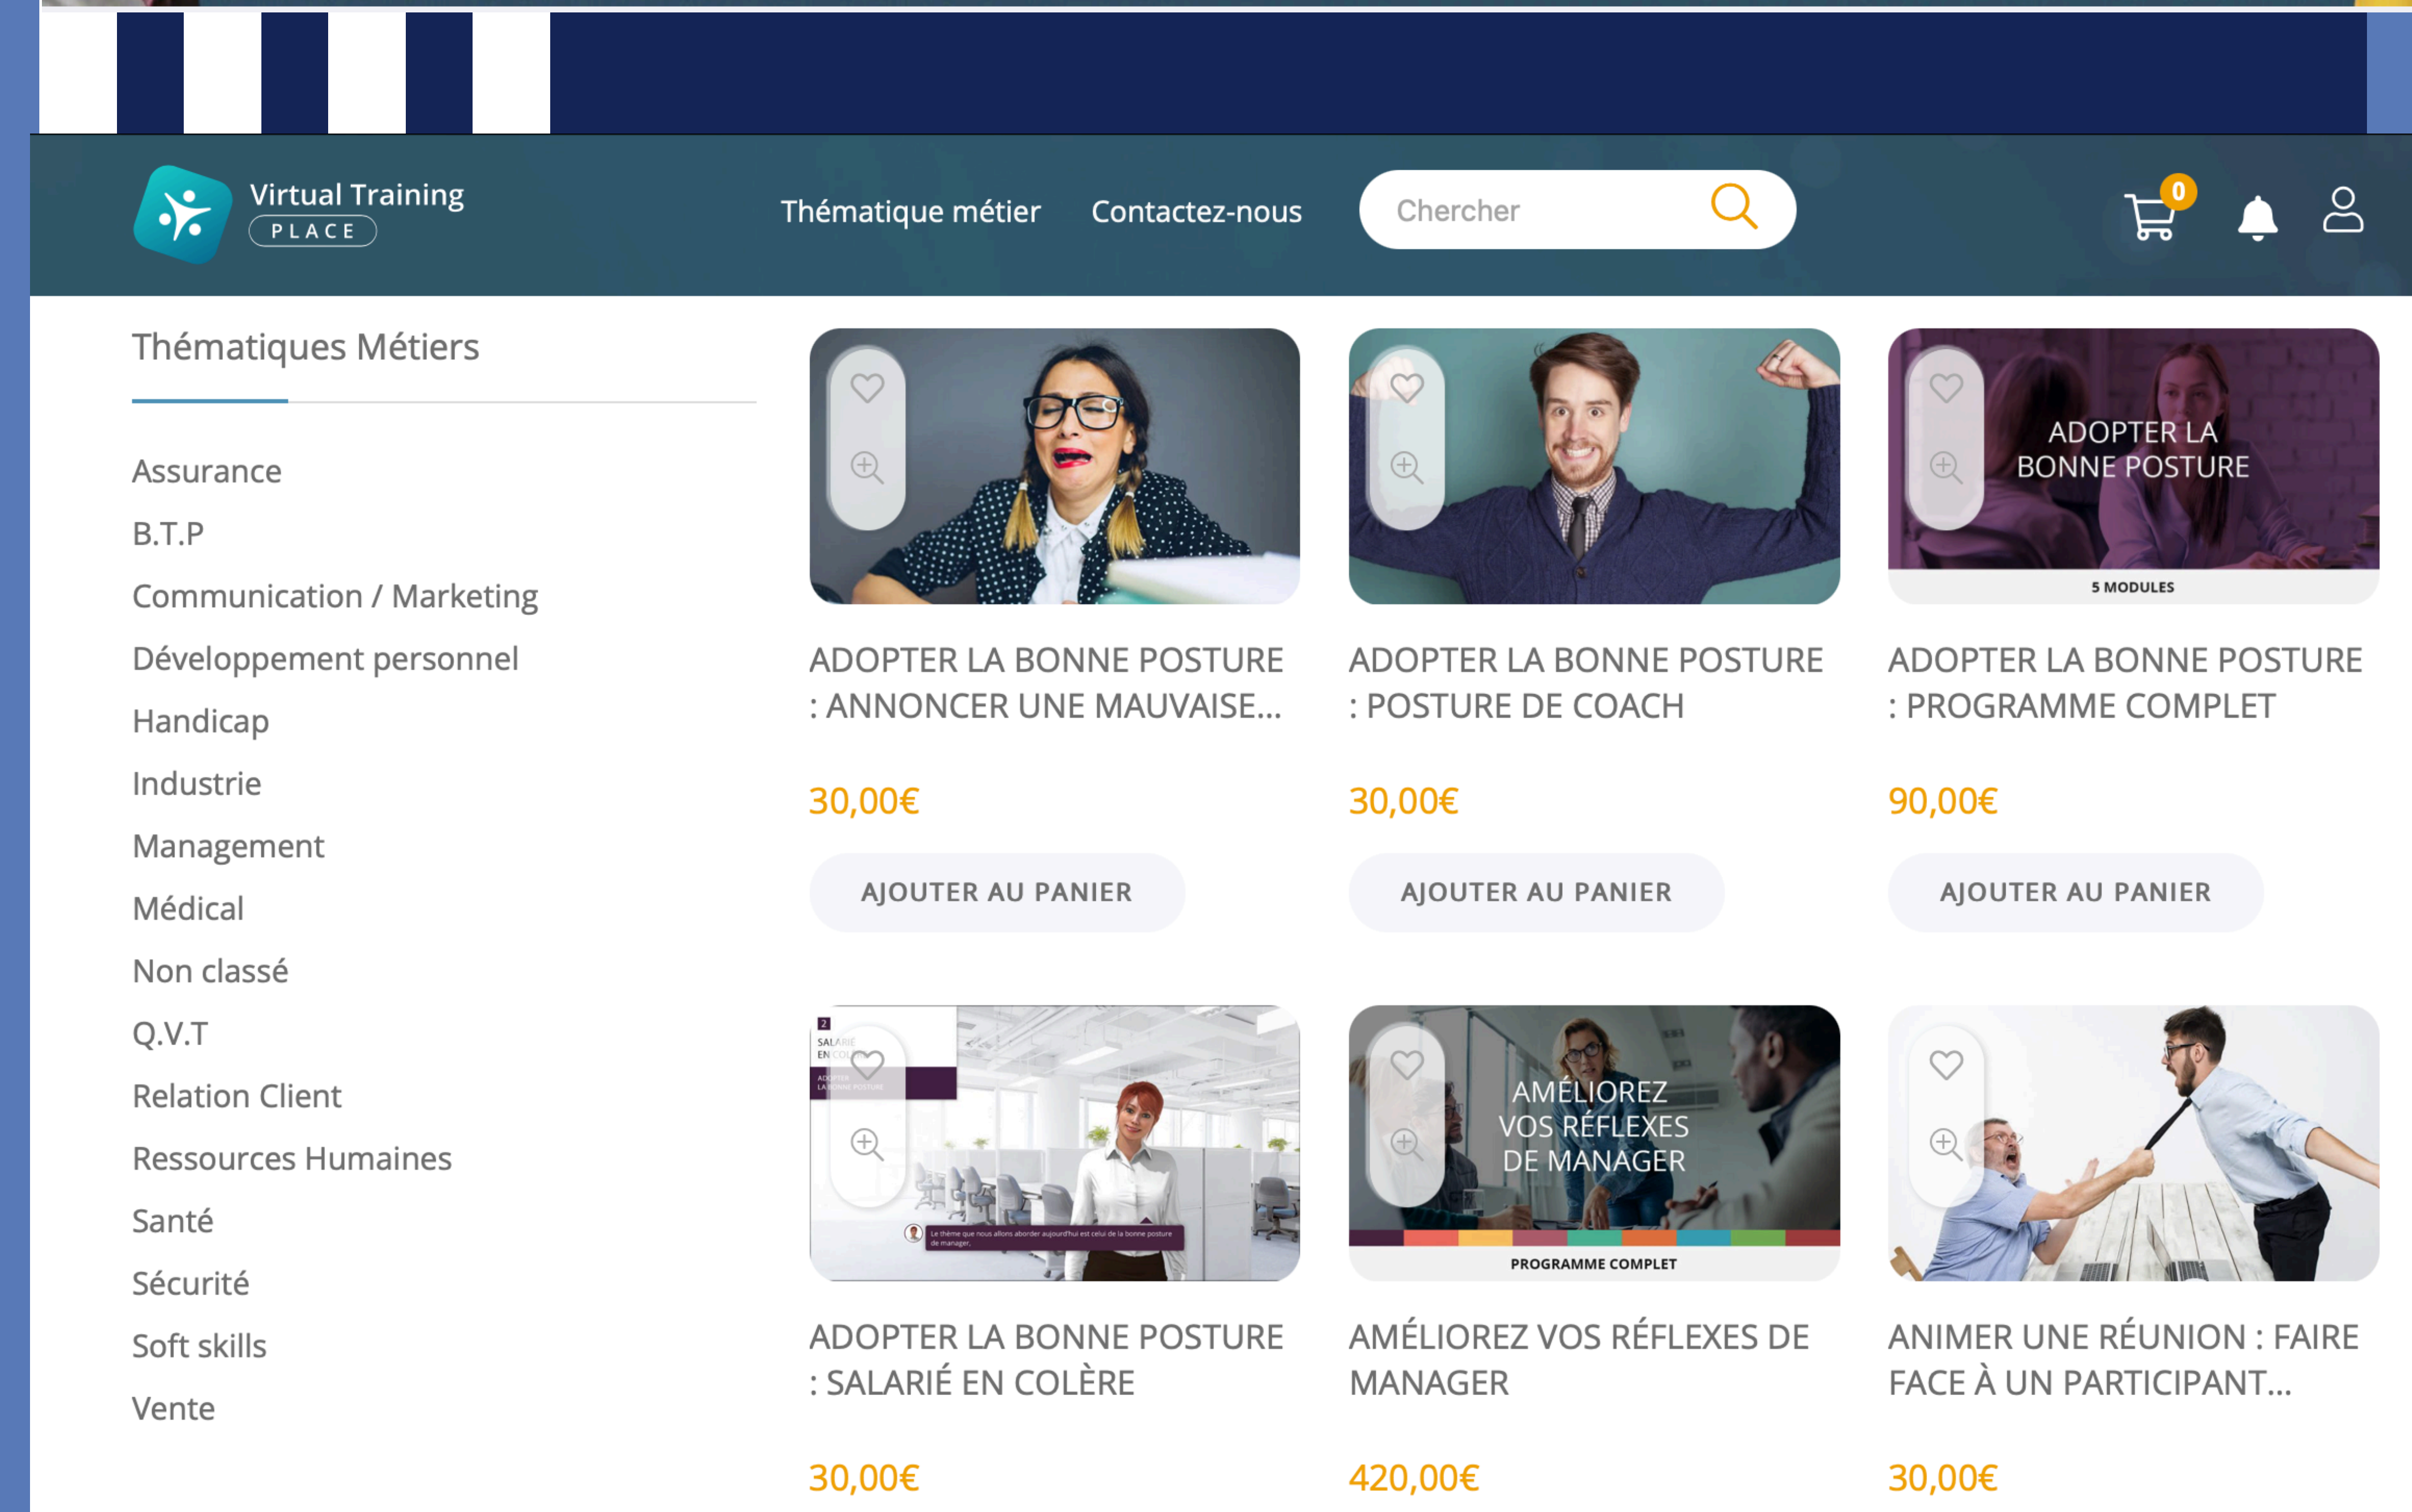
Virtual Training
PLACE

Thématique métier Contactez-nous Chercher

0

Thématiques Métiers

Assurance
B.T.P
Communication / Marketing
Développement personnel
Handicap
Industrie
Management
Médical
Non classé
Q.V.T
Relation Client
Ressources Humaines
Santé
Sécurité
Soft skills
Vente

ADOPTER LA BONNE POSTURE : ANNONCER UNE MAUVAISE...
30,00€
AJOUTER AU PANIER

ADOPTER LA BONNE POSTURE : POSTURE DE COACH
30,00€
AJOUTER AU PANIER

ADOPTER LA BONNE POSTURE
5 MODULES
ADOPTER LA BONNE POSTURE : PROGRAMME COMPLET
90,00€
AJOUTER AU PANIER

2
SALARIÉ EN CO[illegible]
ADOPTER LA BONNE POSTURE
Le thème que nous allons aborder aujourd'hui est celui de la bonne posture de manager.
ADOPTER LA BONNE POSTURE : SALARIÉ EN COLÈRE
30,00€

AMÉLIOREZ VOS RÉFLEXES DE MANAGER
PROGRAMME COMPLET
AMÉLIOREZ VOS RÉFLEXES DE MANAGER
420,00€

ANIMER UNE RÉUNION : FAIRE FACE À UN PARTICIPANT...
30,00€